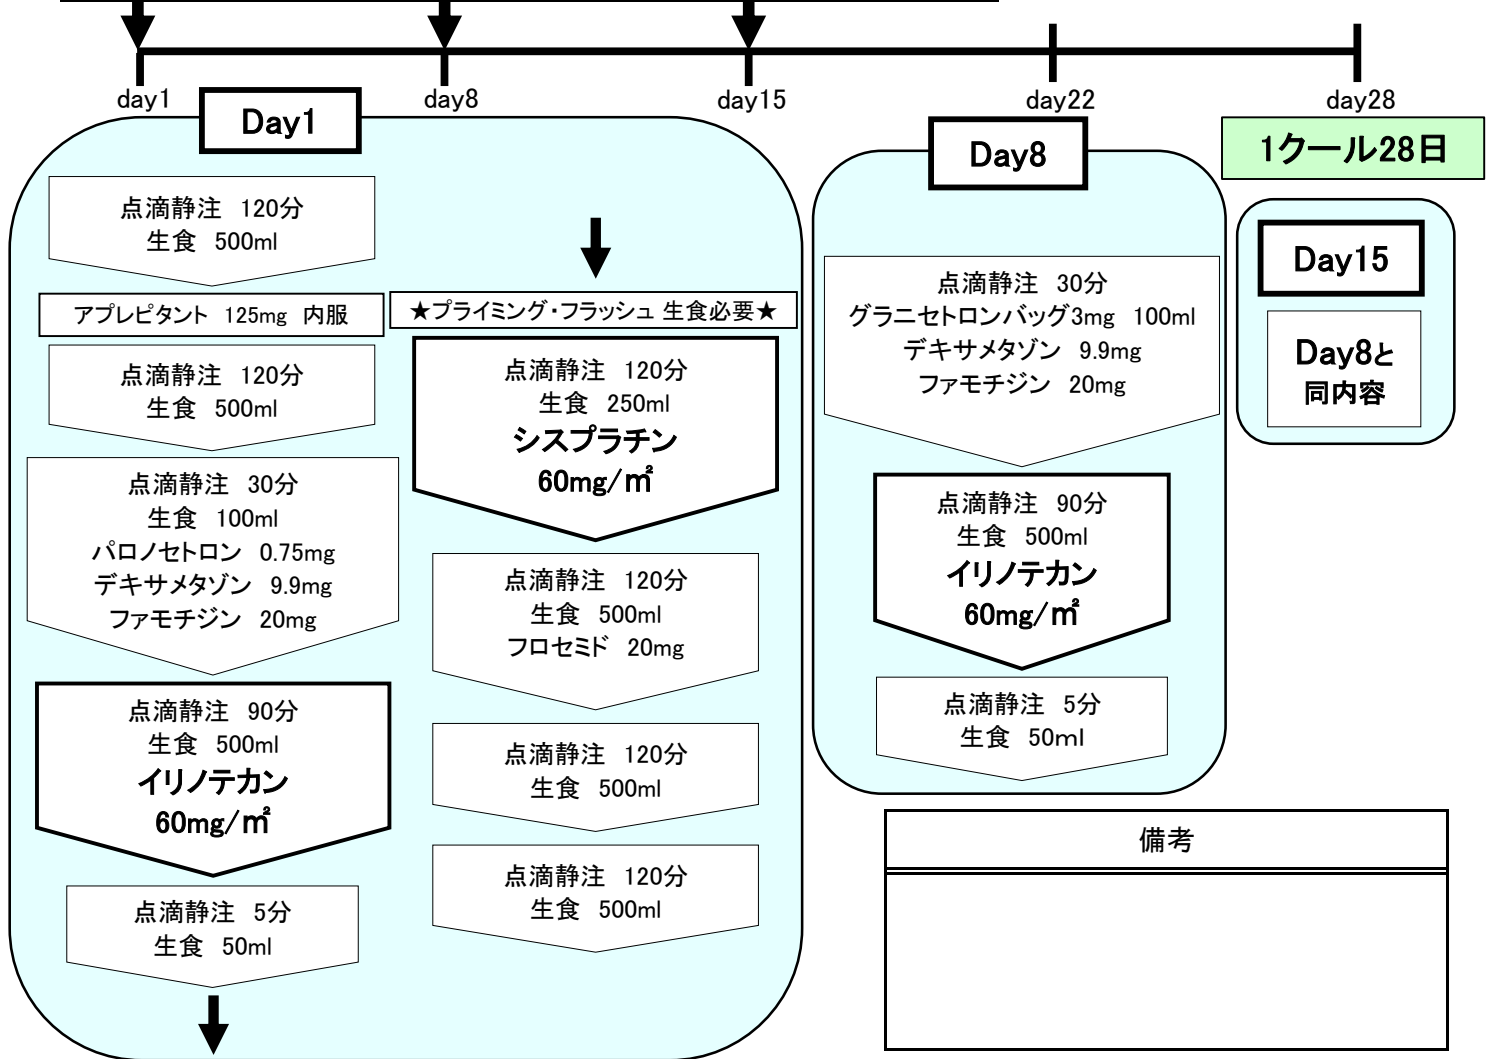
day1 day8 day15 day22 day28

Day1

点滴静注 120分
生食 500ml

アプレピタント 125mg 内服

点滴静注 120分
生食 500ml

点滴静注 30分
生食 100ml
パロノセトロン 0.75mg
デキサメタゾン 9.9mg
ファモチジン 20mg

点滴静注 90分
生食 500ml
イリノテカン
60mg/㎡

点滴静注 5分
生食 50ml

★プライミング・フラッシュ 生食必要★

点滴静注 120分
生食 250ml
シスプラチン
60mg/㎡

点滴静注 120分
生食 500ml
フロセミド 20mg

点滴静注 120分
生食 500ml

点滴静注 120分
生食 500ml

Day8

点滴静注 30分
グラニセトロンバッグ3mg 100ml
デキサメタゾン 9.9mg
ファモチジン 20mg

点滴静注 90分
生食 500ml
イリノテカン
60mg/㎡

点滴静注 5分
生食 50ml

1クール28日

Day15

Day8と
同内容

備考